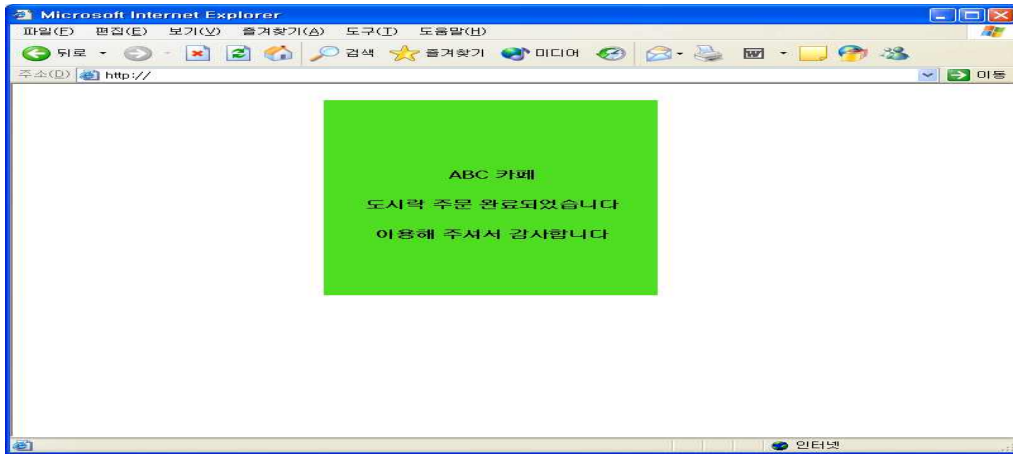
Microsoft Internet Explorer

파일(F) 편집(E) 보기(V) 즐겨찾기(A) 도구(T) 도움말(H)

뒤로 검색 즐겨찾기 미디어

주소(D) http://

이동

ABC 카페

도시락 주문 완료되었습니다

이용해 주셔서 감사합니다

인터넷